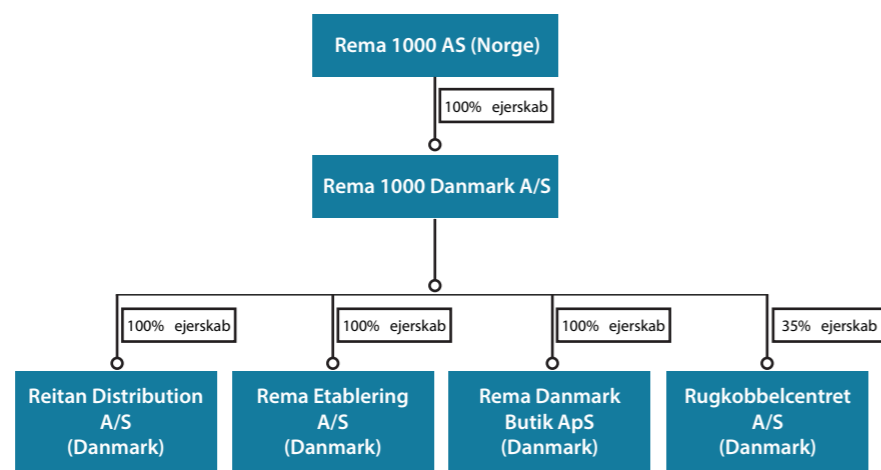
Rema 1000 AS (Norge)

100% ejerskab

Rema 1000 Danmark A/S

100% ejerskab

100% ejerskab

100% ejerskab

35% ejerskab

Reitan Distribution A/S (Danmark)

Rema Etablering A/S (Danmark)

Rema Danmark Butik ApS (Danmark)

Rugkobbelcentret A/S (Danmark)